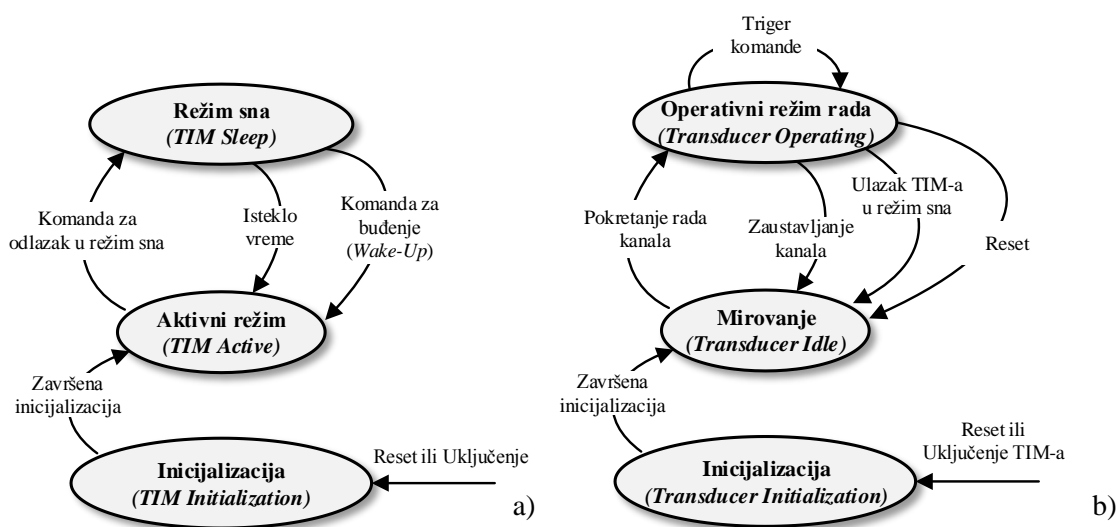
Režim sna
(TIM Sleep)

Komanda za odlazak u režim sna

Isteklo vreme

Komanda za buđenje (Wake-Up)

Aktivni režim
(TIM Active)

Završena inicijalizacija

Inicijalizacija
(TIM Initialization)

Reset ili Uključenje

a)

Triger komande

Operativni režim rada
(Transducer Operating)

Pokretanje rada kanala

Zaustavljanje kanala

Ulazak TIM-a u režim sna

Reset

Mirovanje
(Transducer Idle)

Završena inicijalizacija

Inicijalizacija
(Transducer Initialization)

Reset ili Uključenje TIM-a

b)